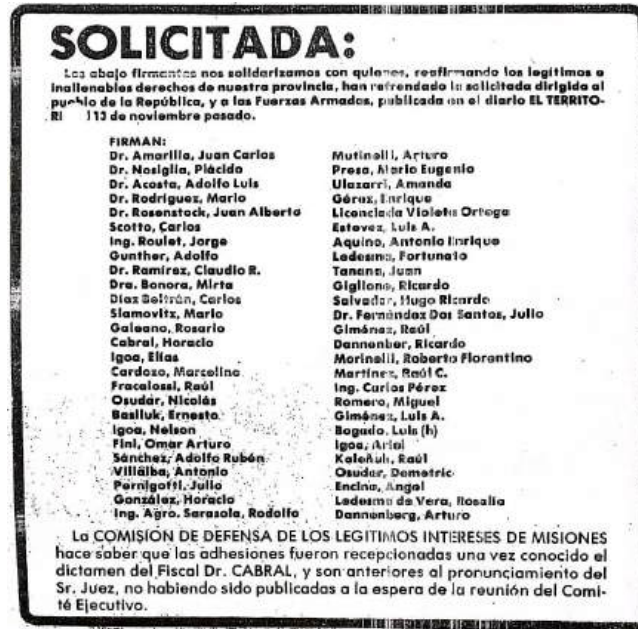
SOLICITADA:

Los abajo firmantes nos solidarizamos con quienes, reafirmando los legítimos e inalienables derechos de nuestra provincia, han refrendado la solicitada dirigida al pueblo de la República, y a las Fuerzas Armadas, publicada en el diario EL TERRITORI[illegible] 13 de noviembre pasado.

FIRMAN:
Dr. Amarilla, Juan Carlos
Dr. Nosiglia, Plácido
Dr. Acosta, Adolfo Luis
Dr. Rodriguez, Mario
Dr. Rosenstock, Juan Alberto
Scotto, Carlos
Ing. Roulet, Jorge
Gunther, Adolfo
Dr. Ramirez, Claudio R.
Dra. Bonora, Mirta
Diaz Beltrán, Carlos
Slamovitz, Mario
Galeano, Rosario
Cabral, Horacio
Igoa, Elías
Cardozo, Marcelino
Fracalossi, Raúl
Osudar, Nicolás
Basiluk, Ernesto
Igoa, Nelson
Fini, Omar Arturo
Sánchez, Adolfo Rubén
Villalba, Antonio
Pernigotti, Julio
González, Horacio
Ing. Agro. Sarasola, Rodolfo

Mutinelli, Arturo
Presa, Mario Eugenio
Ulazarri, Amanda
Gérez, Enrique
Licenciada Violeta Ortega
Estevez, Luis A.
Aquino, Antonio Enrique
Ledesma, Fortunato
Tanana, Juan
Giglione, Ricardo
Salvador, Hugo Ricardo
Dr. Fernández Dos Santos, Julio
Giménez, Raúl
Dannenber, Ricardo
Marinelli, Roberto Florentino
Martinez, Raúl C.
Ing. Carlos Pérez
Romero, Miguel
Giménez, Luis A.
Bogado, Luis (h)
Igoa, Ariel
Kaleñuk, Raúl
Osudar, Demetrio
Encina, Angel
Ledesma de Vera, Rosalia
Dannenberg, Arturo

La COMISION DE DEFENSA DE LOS LEGITIMOS INTERESES DE MISIONES hace saber que las adhesiones fueron recepcionadas una vez conocido el dictamen del Fiscal Dr. CABRAL, y son anteriores al pronunciamiento del Sr. Juez, no habiendo sido publicadas a la espera de la reunión del Comité Ejecutivo.